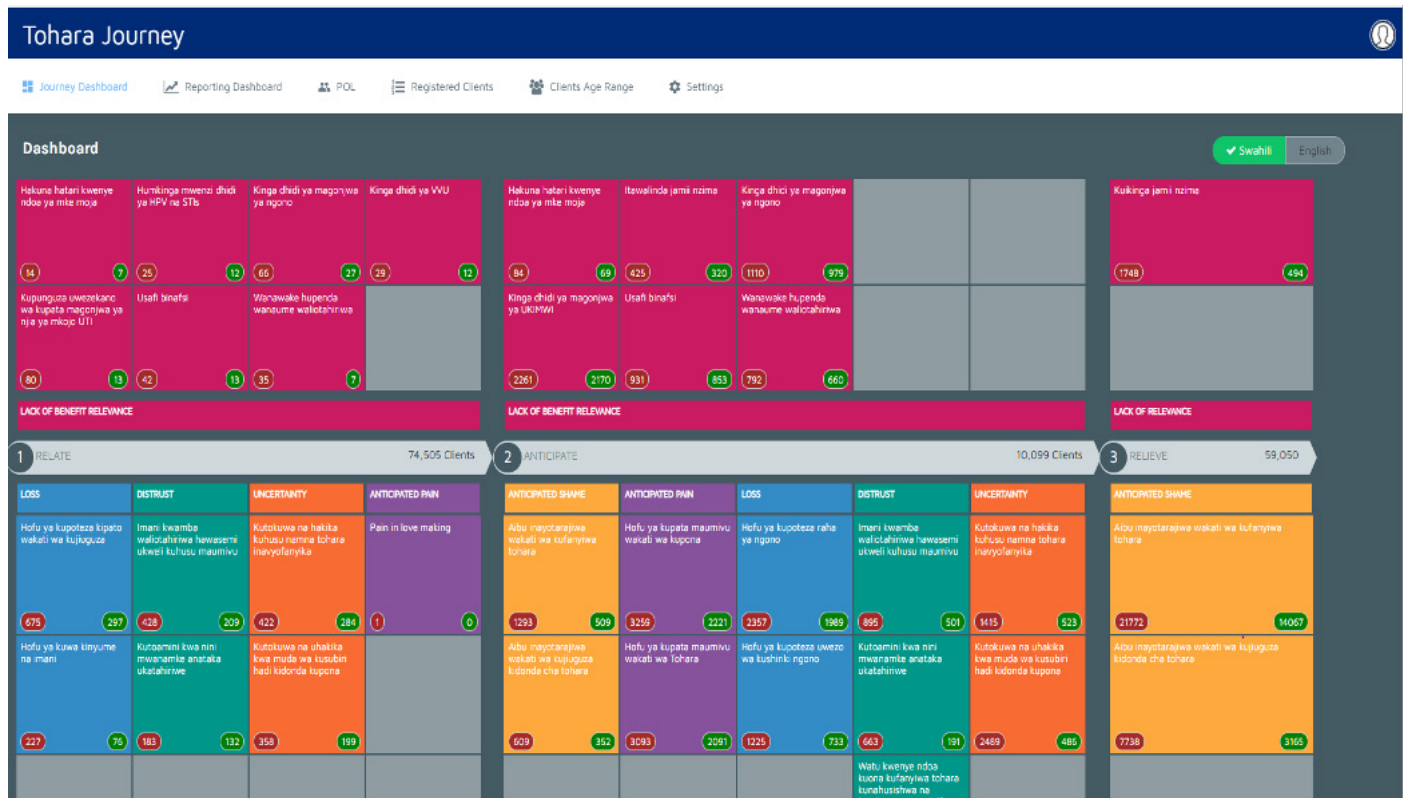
Tohara Journey

Journey Dashboard   Reporting Dashboard   POL   Registered Clients   Clients Age Range   Settings

Dashboard

Swahili   English

Hakuna hatari kwenye ndoa ya mke moja
14 7

Humkinga mwenzi dhidi ya HPV na STIs
25 12

Kinga dhidi ya magonjwa ya ngono
66 27

Kinga dhidi ya VVU
29 12

Kupunguza uwezekano wa kupata magonjwa ya nja ya mkojo UTI
80 13

Usafi binafsi
42 13

Wanawake hupenda wanaume waliotahiriwa
35 7

Hakuna hatari kwenye ndoa ya mke moja
84 69

Itawalinda jamii nzima
425 320

Kinga dhidi ya magonjwa ya ngono
1110 979

Kinga dhidi ya magonjwa ya UKIMWI
2261 2170

Usafi binafsi
931 853

Wanawake hupenda wanaume waliotahiriwa
792 660

Kuikinga jamii nzima
1748 494

LACK OF BENEFIT RELEVANCE

LACK OF BENEFIT RELEVANCE

LACK OF RELEVANCE

1 RELATE 74,505 Clients

2 ANTICIPATE 10,099 Clients

3 RELIEVE 59,050

LOSS
Hofu ya kupoteza kipato wakati wa kujiuguza
675 297
Hofu ya kuwa kinyume na imani
227 76

DISTRUST
Imani kwamba waliotahiriwa hawasemi ukweli kuhusu maumivu
428 209
Kutoamini kwa nini mwanamke anataka ukatahiriwe
183 132

UNCERTAINTY
Kutokuwa na hakika kuhusu namna tohara inavyofanyika
422 284
Kutokuwa na uhakika kwa muda wa kusubiri hadi kidonda kupona
358 199

ANTICIPATED PAIN
Pain in love making
1 0

ANTICIPATED SHAME
Aibu inayotarajiwa wakati wa kufanyiwa tohara
1293 509
Aibu inayotarajiwa wakati wa kujiuguza kidonda cha tohara
609 352

ANTICIPATED PAIN
Hofu ya kupata maumivu wakati wa kupona
3259 2221
Hofu ya kupata maumivu wakati wa Tohara
3093 2091

LOSS
Hofu ya kupoteza raha ya ngono
2357 1989
Hofu ya kupoteza uwezo wa kushiriki ngono
1225 733

DISTRUST
Imani kwamba waliotahiriwa hawasemi ukweli kuhusu maumivu
895 501
Kutoamini kwa nini mwanamke anataka ukatahirwe
663 191
Watu kwenye ndoa kuona kufanyiwa tohara kunahusishwa na

UNCERTAINTY
Kutokuwa na hakika kuhusu namna tohara inavyofanyika
1415 523
Kutokuwa na uhakika kwa muda wa kusubiri hadi kidonda kupona
2489 486

ANTICIPATED SHAME
Aibu inayotarajiwa wakati wa kufanyiwa tohara
21772 14067
Aibu inayotarajiwa wakati wa kujiuguza kidonda cha tohara
7738 3165